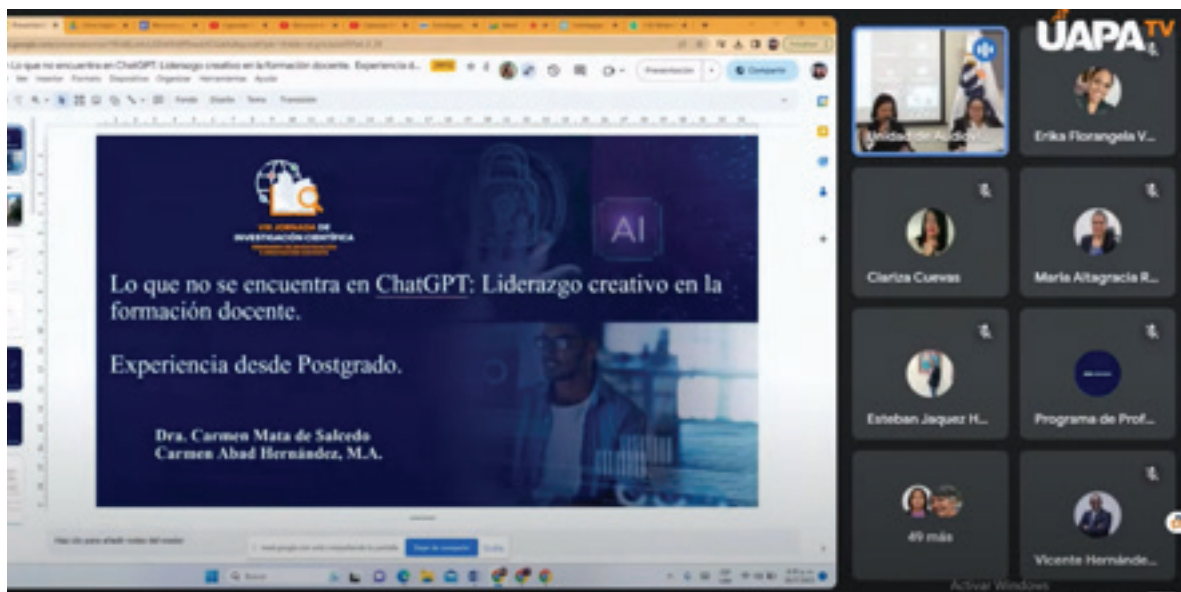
UAPA TV

Lo que no se encuentra en ChatGPT: Liderazgo creativo en la formación docente. Experiencia d...

Presentación

Compartir

Fondo Diseño Tema Transición

VIII JORNADA DE INVESTIGACIÓN CIENTÍFICA

AI

Lo que no se encuentra en ChatGPT: Liderazgo creativo en la formación docente.

Experiencia desde Postgrado.

Dra. Carmen Mata de Salcedo
Carmen Abad Hernández, M.A.

Haz clic para añadir notas del orador

Dejar de compartir

Ocultar

Unidad de Audiovi...

Erika Florangela V...

Clariza Cuevas

Maria Altagracia R...

Esteban Jaquez H...

Programa de Prof...

49 más

Vicente Hernánde...

Activar Windows